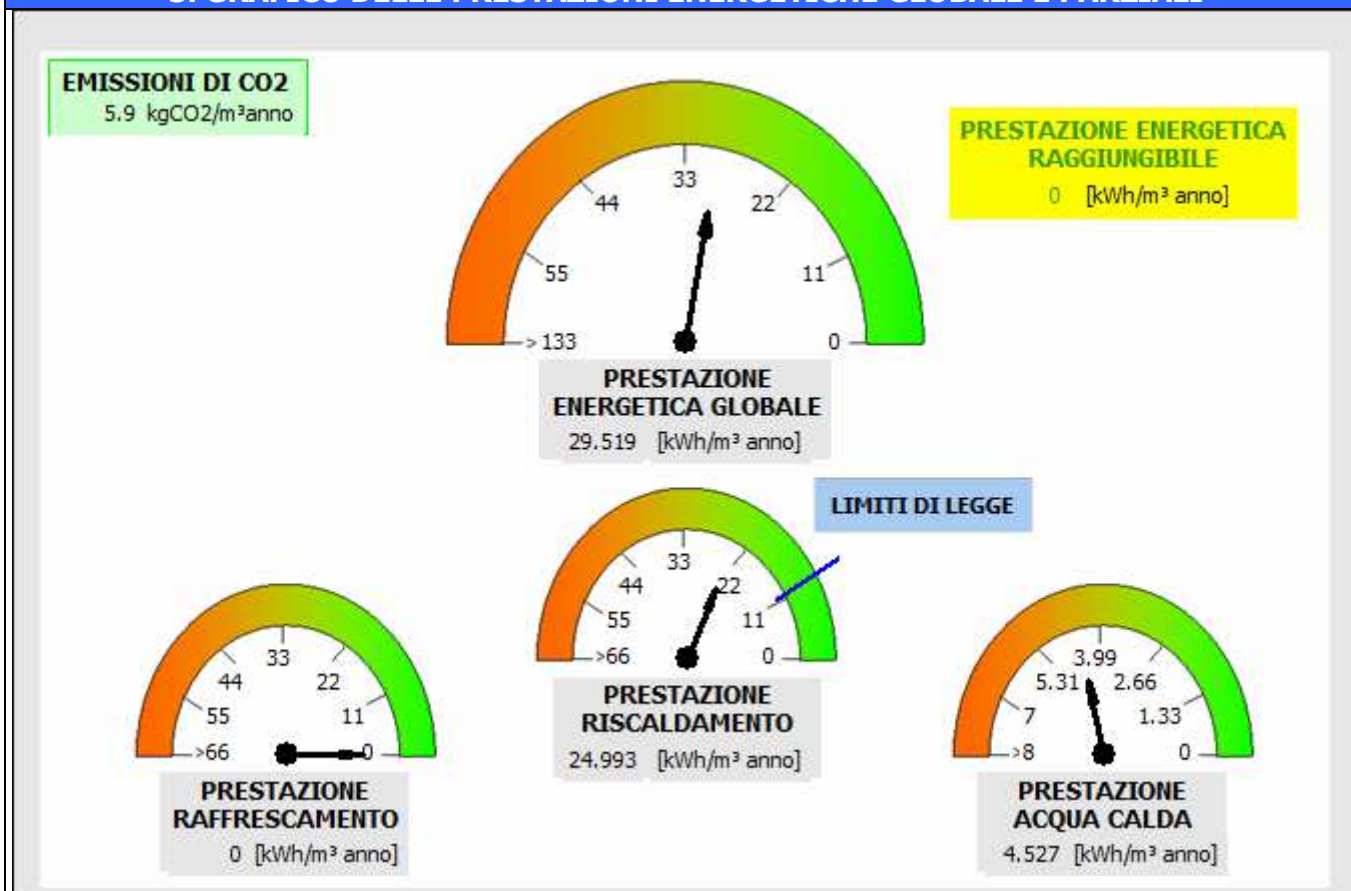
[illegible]

EMISSIONI DI CO2
5.9 kgCO2/m³anno

PRESTAZIONE ENERGETICA RAGGIUNGIBILE
0 [kWh/m³ anno]

33
44
22
55
11
>133
0

PRESTAZIONE ENERGETICA GLOBALE
29.519 [kWh/m³ anno]

LIMITI DI LEGGE

33
44
22
55
11
>66
0

PRESTAZIONE RISCALDAMENTO
24.993 [kWh/m³ anno]

33
44
22
55
11
>66
0

PRESTAZIONE RAFFRESCAMENTO
0 [kWh/m³ anno]

3.99
5.31
2.66
7
1.33
>8
0

PRESTAZIONE ACQUA CALDA
4.527 [kWh/m³ anno]